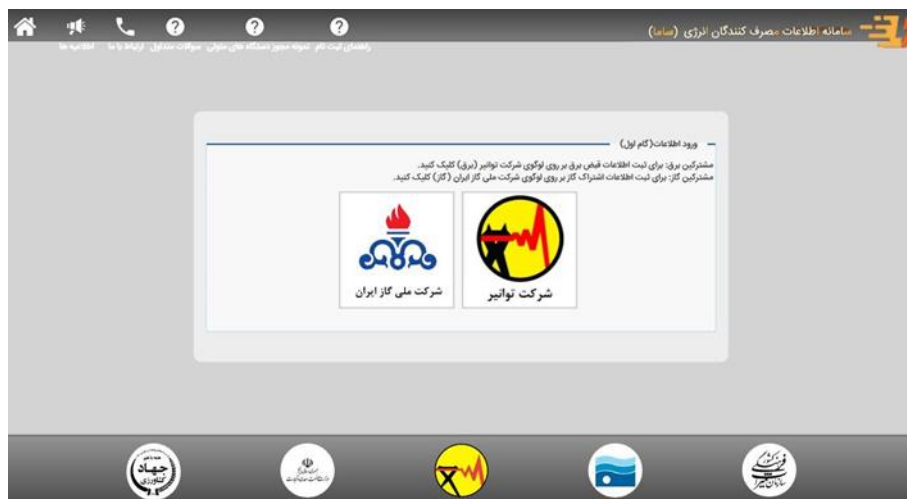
سامانه اطلاعات مصرف کنندگان انرژی (ساما)

اطلاعیه ها ارتباط با ما سوالات متداول نحوه مجوز دستگاه های متولی راهنمای ثبت نام

ورود اطلاعات (گام اول)

مشترکین برق: برای ثبت اطلاعات قبض برق بر روی لوگوی شرکت توانیر (برق) کلیک کنید.
مشترکین گاز: برای ثبت اطلاعات اشتراک گاز بر روی لوگوی شرکت ملی گاز ایران (گاز) کلیک کنید.

شرکت ملی گاز ایران

شرکت توانیر

جهاد کشاورزی